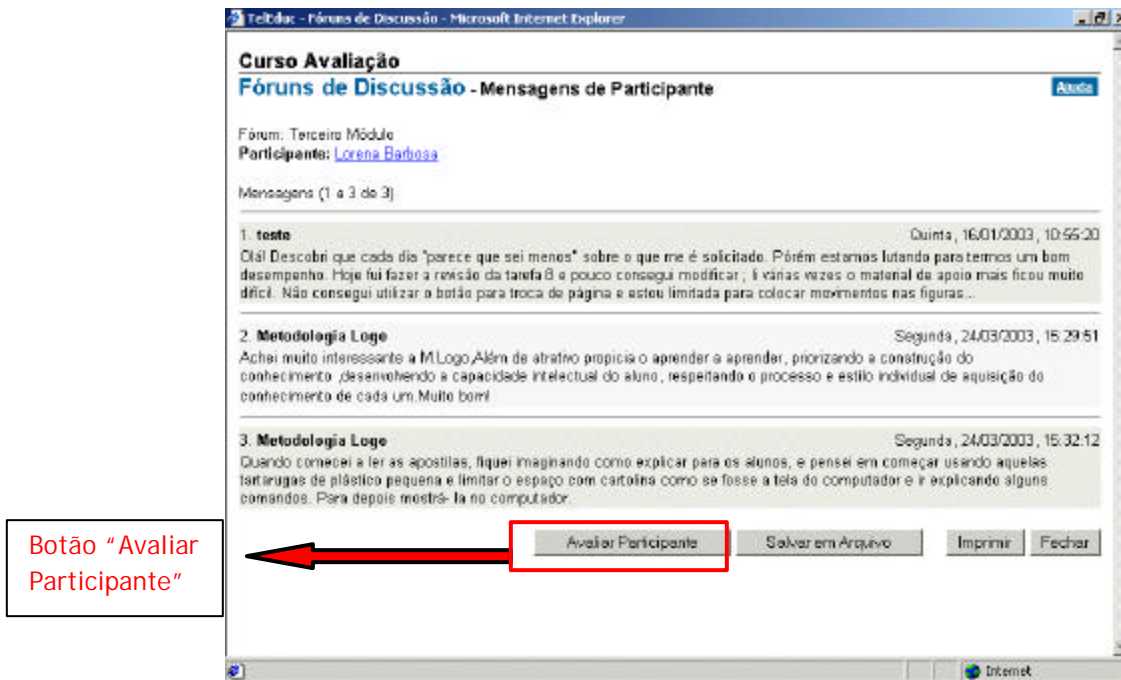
TelEduc - Fóruns de Discussão - Microsoft Internet Explorer

Curso Avaliação

Fóruns de Discussão - Mensagens de Participante

Ajuda

Fórum: Terceiro Módulo
Participante: Lorena Barbosa

Mensagens (1 a 3 de 3)

1. teste Quinta, 16/01/2003, 10:55:20
Olá! Descobri que cada dia "parece que sei menos" sobre o que me é solicitado. Porém estamos lutando para termos um bom desempenho. Hoje fui fazer a revisão da tarefa 8 e pouco consegui modificar ; li várias vezes o material de apoio mais ficou muito difícil. Não consegui utilizar o botão para troca de página e estou limitada para colocar movimentos nas figuras...

2. Metodologia Logo Segunda, 24/03/2003, 15:29:51
Achei muito interessante a M.Logo,Além de atrativo propicia o aprender a aprender, priorizando a construção do conhecimento ,desenvolvendo a capacidade intelectual do aluno, respeitando o processo e estilo individual de aquisição do conhecimento de cada um.Muito bom!

3. Metodologia Logo Segunda, 24/03/2003, 15:32:12
Quando comecei a ler as apostilas, fiquei imaginando como explicar para os alunos, e pensei em começar usando aquelas tartarugas de plástico pequena e limitar o espaço com cartolina como se fosse a tela do computador e ir explicando alguns comandos. Para depois mostrá- la no computador.

Avaliar Participante Salvar em Arquivo Imprimir Fechar

Botão "Avaliar Participante"

Internet